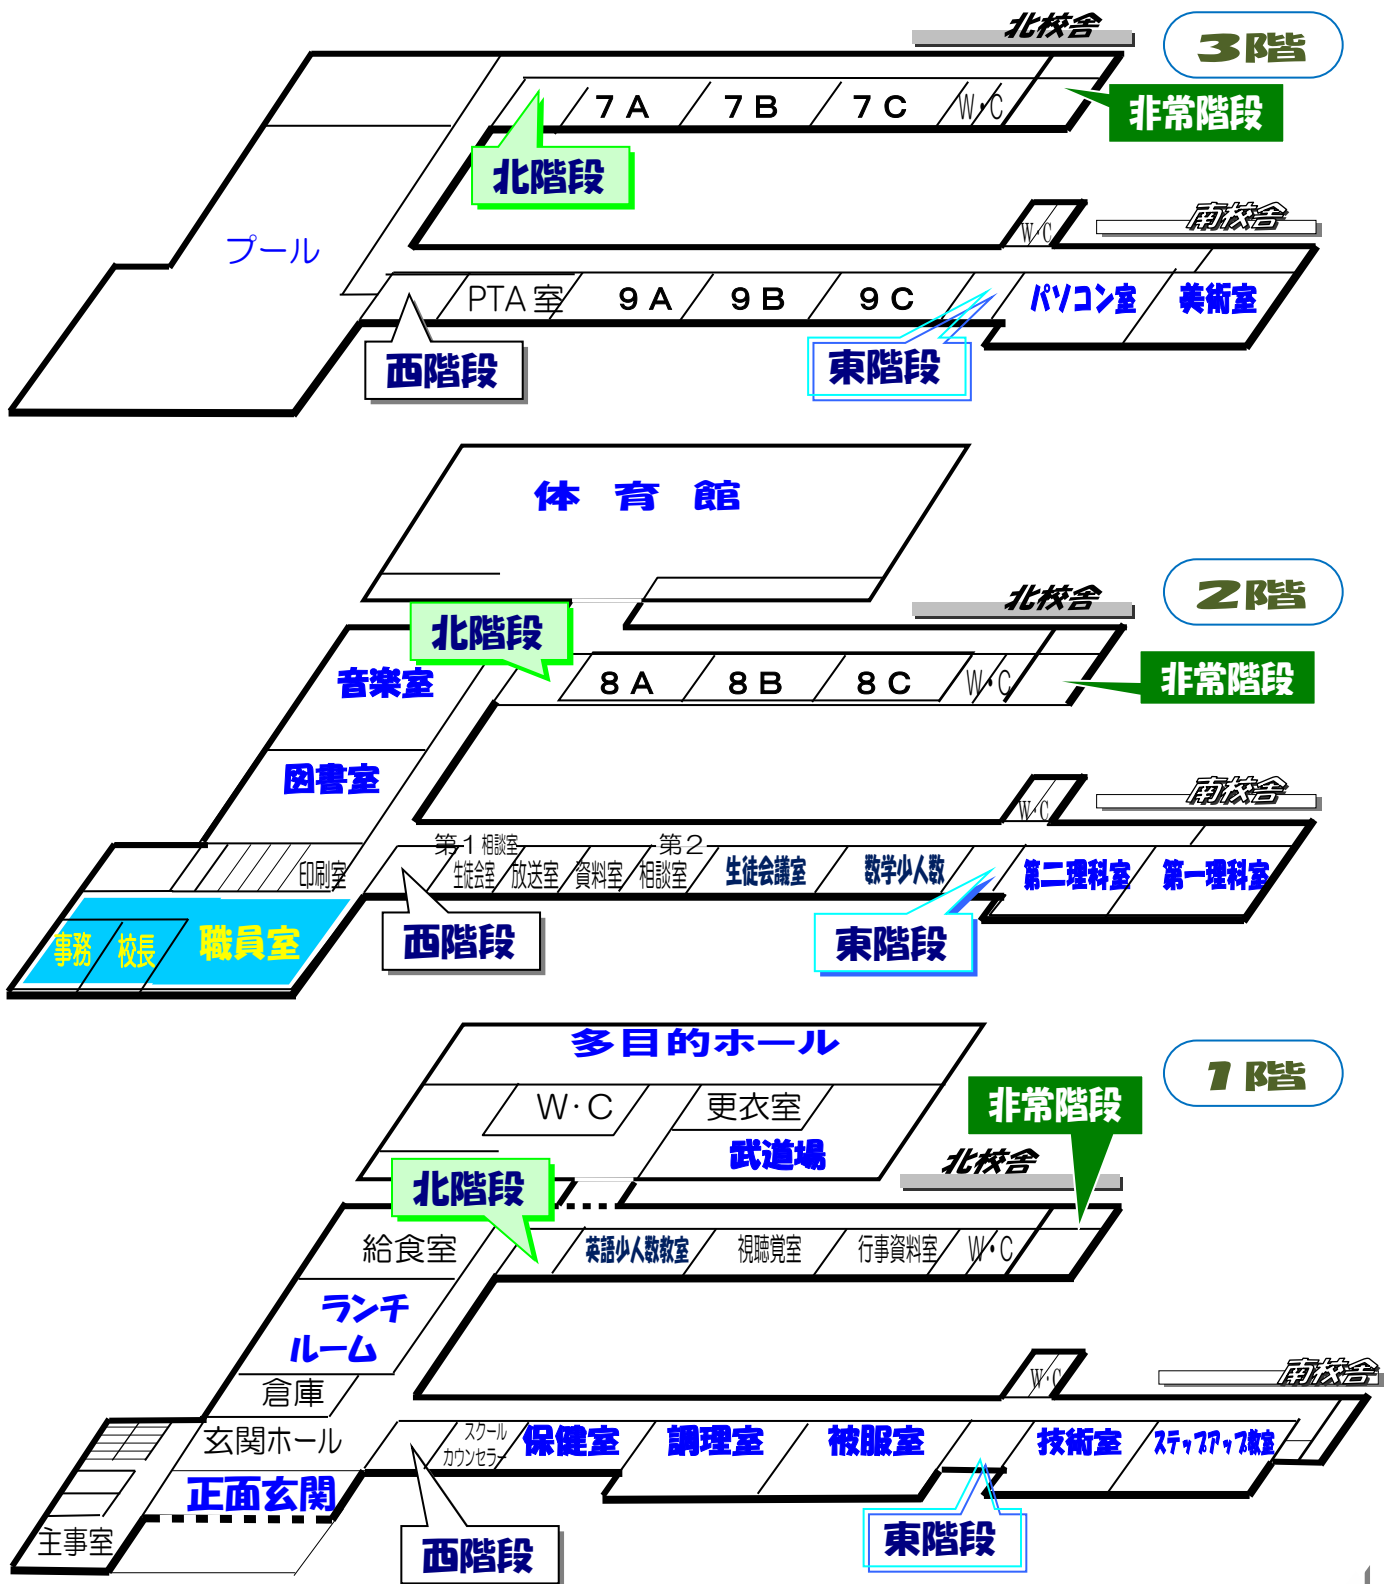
北校舎
3階
7 A
7 B
7 C
W·C
非常階段
北階段
プール
W·C
南校舎
PTA室
9 A
9 B
9 C
パソコン室
美術室
西階段
東階段

体 育 館
北校舎
2階
北階段
音楽室
8 A
8 B
8 C
W·C
非常階段
図書室
W·C
南校舎
第1相談室
第2相談室
印刷室
生徒会室
放送室
資料室
生徒会議室
数学少人数
第二理科室
第一理科室
事務
校長
職員室
西階段
東階段

多目的ホール
1階
W·C
更衣室
非常階段
武道場
北校舎
北階段
給食室
英語少人数教室
視聴覚室
行事資料室
W·C
ランチルーム
倉庫
W·C
南校舎
玄関ホール
スクールカウンセラー
保健室
調理室
被服室
技術室
ステップアップ教室
正面玄関
主事室
西階段
東階段